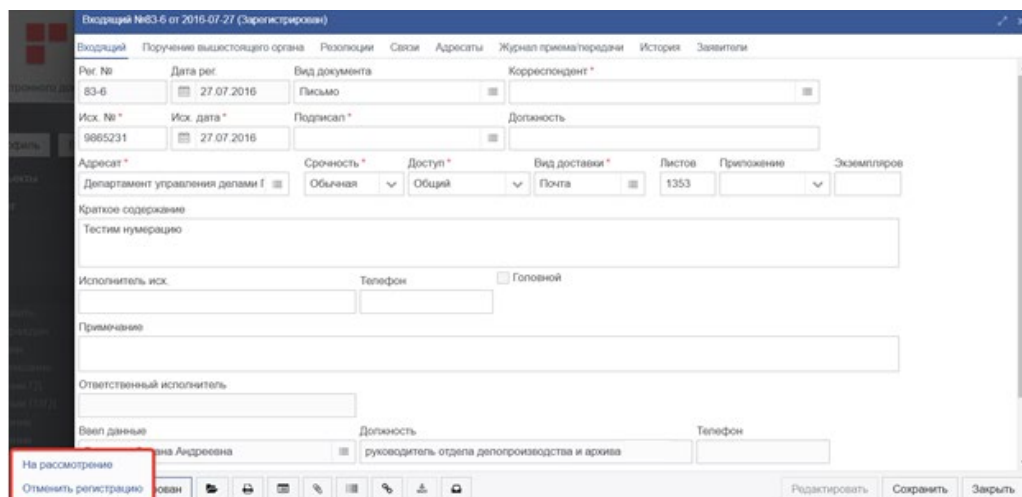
Входящий №83-6 от 2016-07-27 (Зарегистрирован)

Входящий | Поручение вышестоящего органа | Резолюции | Связи | Адресаты | Журнал приема/передачи | История | Заявители

Рег. №
83-6
Дата рег.
27.07.2016
Вид документа
Письмо
Корреспондент *

Исх. № *
9865231
Исх. дата *
27.07.2016
Подписал *
Должность

Адресат *
Департамент управления делами I
Срочность *
Обычная
Доступ *
Общий
Вид доставки *
Почта
Листов
1353
Приложение
Экземпляров

Краткое содержание
Тестим нумерацию

Исполнитель исх.
Телефон
Головной

Примечание

Ответственный исполнитель

Ввел данные
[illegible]ана Андреевна
Должность
руководитель отдела делопроизводства и архива
Телефон

На рассмотрение
Отменить регистрацию
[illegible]рован

Редактировать
Сохранить
Закрыть